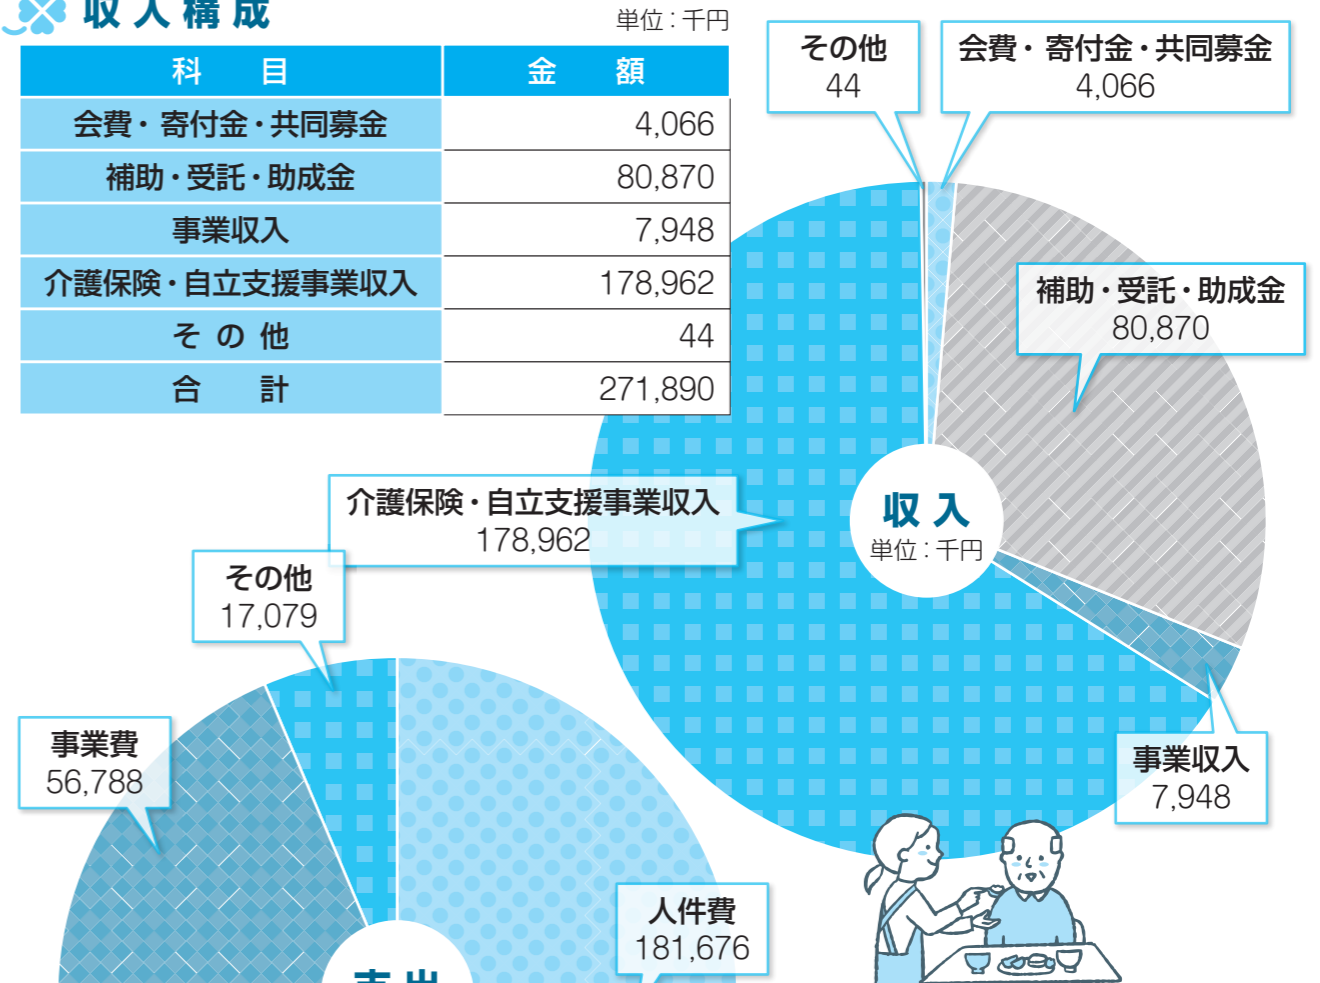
収入構成

単位：千円

| 科　目 | 金　額 |
|---|---|
| 会費・寄付金・共同募金 | 4,066 |
| 補助・受託・助成金 | 80,870 |
| 事業収入 | 7,948 |
| 介護保険・自立支援事業収入 | 178,962 |
| そ の 他 | 44 |
| 合　計 | 271,890 |

その他
44

会費・寄付金・共同募金
4,066

補助・受託・助成金
80,870

収入
単位：千円

介護保険・自立支援事業収入
178,962

事業収入
7,948

その他
17,079

事業費
56,788

人件費
181,676

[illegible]